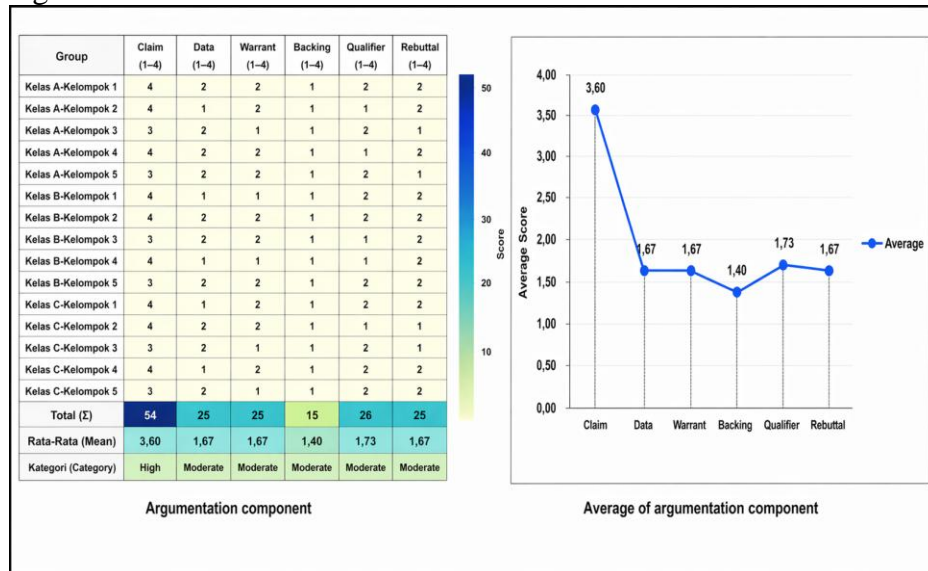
| Group | Claim (1–4) | Data (1–4) | Warrant (1–4) | Backing (1–4) | Qualifier (1–4) | Rebuttal (1–4) |
|---|---|---|---|---|---|---|
| Kelas A-Kelompok 1 | 4 | 2 | 2 | 1 | 2 | 2 |
| Kelas A-Kelompok 2 | 4 | 1 | 2 | 1 | 1 | 2 |
| Kelas A-Kelompok 3 | 3 | 2 | 1 | 1 | 2 | 1 |
| Kelas A-Kelompok 4 | 4 | 2 | 2 | 1 | 1 | 2 |
| Kelas A-Kelompok 5 | 3 | 2 | 2 | 1 | 2 | 1 |
| Kelas B-Kelompok 1 | 4 | 1 | 1 | 1 | 2 | 2 |
| Kelas B-Kelompok 2 | 4 | 2 | 2 | 1 | 2 | 2 |
| Kelas B-Kelompok 3 | 3 | 2 | 2 | 1 | 1 | 2 |
| Kelas B-Kelompok 4 | 4 | 1 | 1 | 1 | 1 | 2 |
| Kelas B-Kelompok 5 | 3 | 2 | 2 | 1 | 2 | 2 |
| Kelas C-Kelompok 1 | 4 | 1 | 2 | 1 | 2 | 2 |
| Kelas C-Kelompok 2 | 4 | 2 | 2 | 1 | 1 | 1 |
| Kelas C-Kelompok 3 | 3 | 2 | 1 | 1 | 2 | 1 |
| Kelas C-Kelompok 4 | 4 | 1 | 2 | 1 | 2 | 2 |
| Kelas C-Kelompok 5 | 3 | 2 | 1 | 1 | 2 | 2 |
| Total (Σ) | 54 | 25 | 25 | 15 | 26 | 25 |
| Rata-Rata (Mean) | 3,60 | 1,67 | 1,67 | 1,40 | 1,73 | 1,67 |
| Kategori (Category) | High | Moderate | Moderate | Moderate | Moderate | Moderate |

50
40
30
20
10
Score

Argumentation component

4,00
3,50
3,00
2,50
2,00
1,50
1,00
0,50
0,00
Average Score
3,60
1,67
1,67
1,40
1,73
1,67
Claim Data Warrant Backing Qualifier Rebuttal
Average

Average of argumentation component